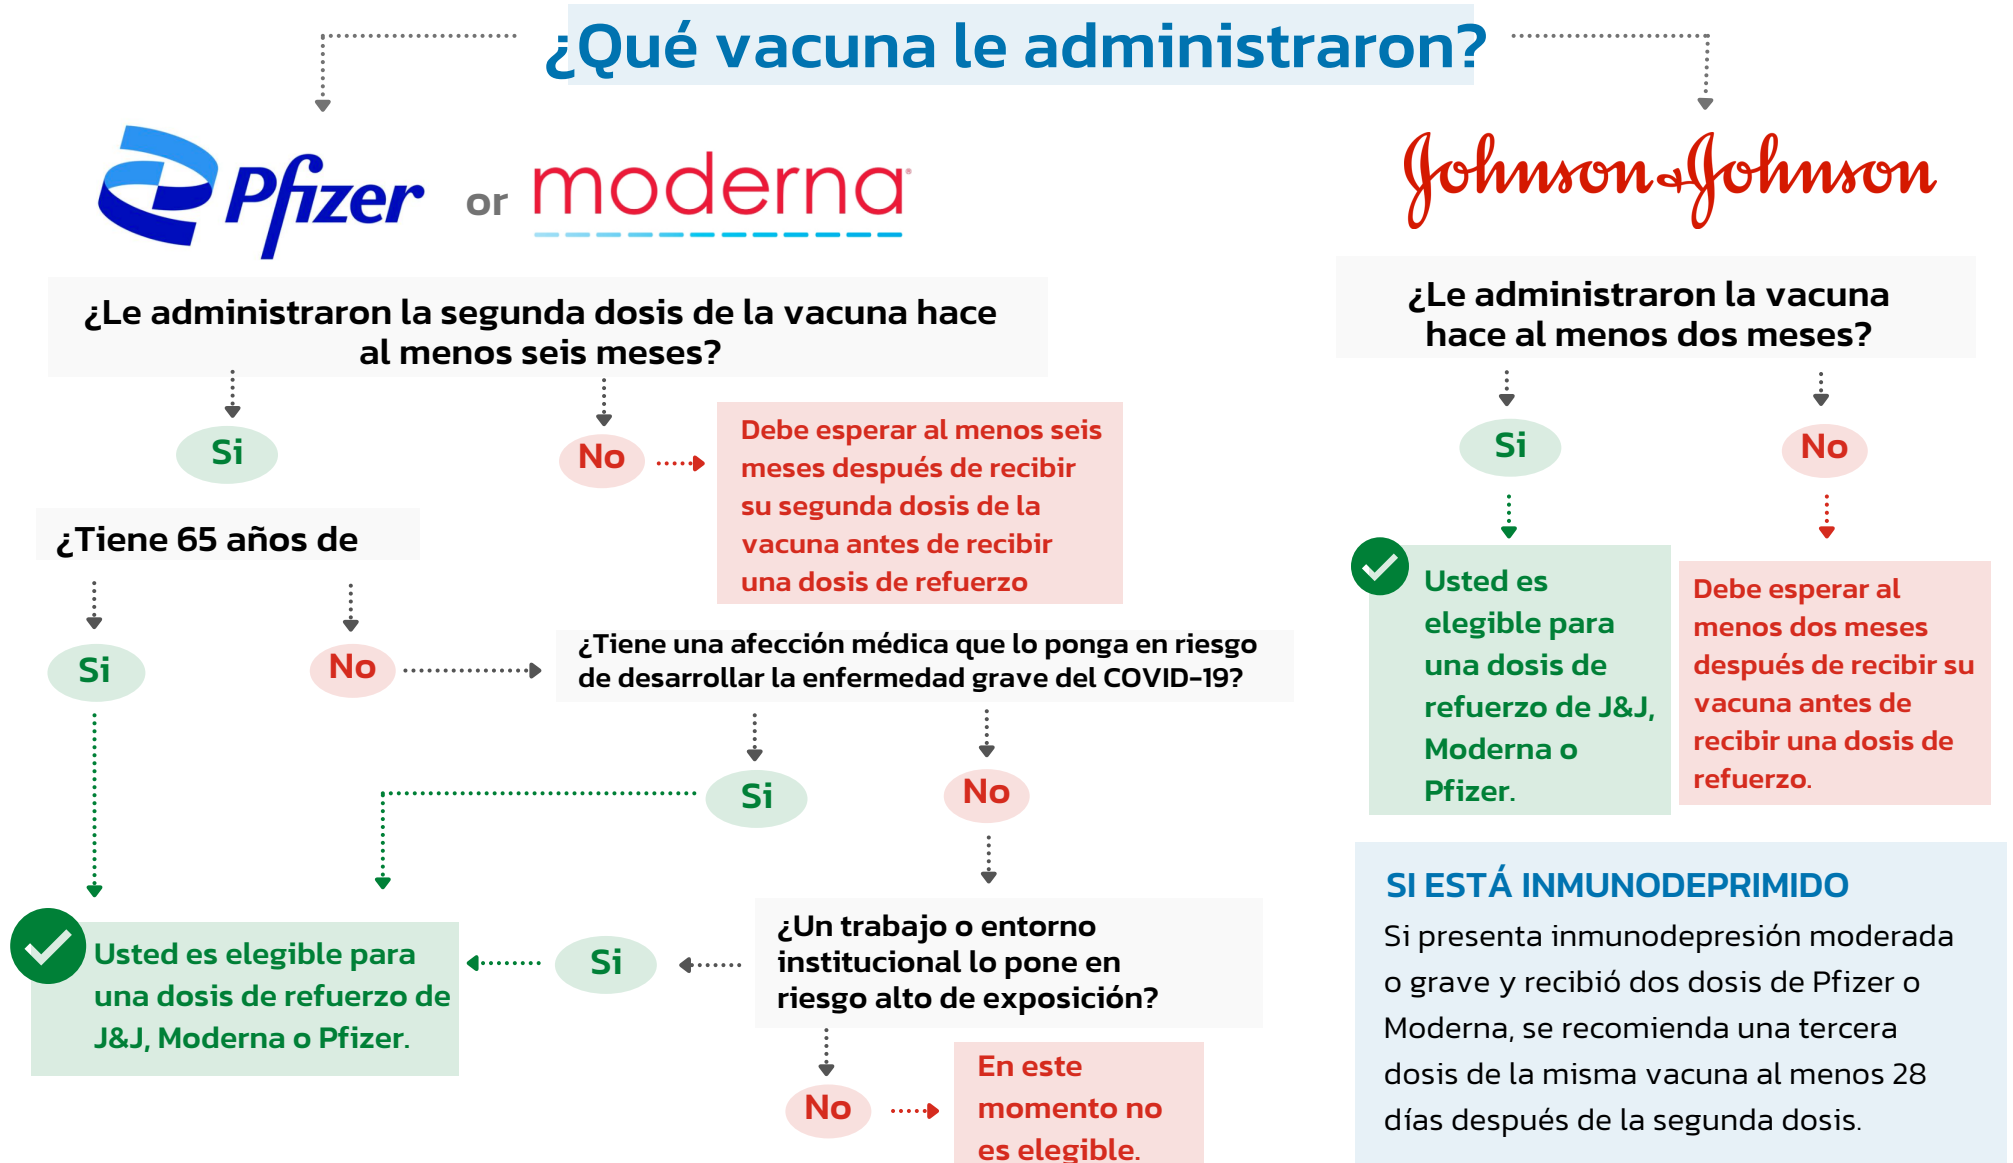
¿Qué vacuna le administraron?

Pfizer or moderna

Johnson&Johnson

¿Le administraron la segunda dosis de la vacuna hace al menos seis meses?

Si

No

Debe esperar al menos seis meses después de recibir su segunda dosis de la vacuna antes de recibir una dosis de refuerzo

¿Tiene 65 años de

Si

No

¿Tiene una afección médica que lo ponga en riesgo de desarrollar la enfermedad grave del COVID-19?

Si

No

Usted es elegible para una dosis de refuerzo de J&J, Moderna o Pfizer.

Si

¿Un trabajo o entorno institucional lo pone en riesgo alto de exposición?

No

En este momento no es elegible.

¿Le administraron la vacuna hace al menos dos meses?

Si

No

Usted es elegible para una dosis de refuerzo de J&J, Moderna o Pfizer.

Debe esperar al menos dos meses después de recibir su vacuna antes de recibir una dosis de refuerzo.

SI ESTÁ INMUNODEPRIMIDO
Si presenta inmunodepresión moderada o grave y recibió dos dosis de Pfizer o Moderna, se recomienda una tercera dosis de la misma vacuna al menos 28 días después de la segunda dosis.